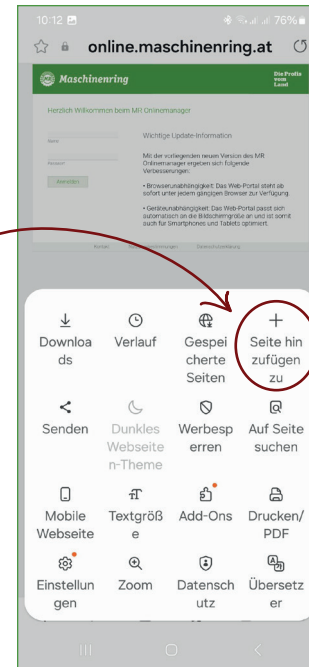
10:12 76%

online.maschinenring.at

Maschinenring

Die Profis vom Land

Herzlich Willkommen beim MR Onlinemanager

Name

Passwort

Anmelden

Wichtige Update-Information

Mit der vorliegenden neuen Version des MR Onlinemanager ergeben sich folgende Verbesserungen:

• Browserunabhängigkeit: Das Web-Portal steht ab sofort unter jedem gängigen Browser zur Verfügung.

• Geräteunabhängigkeit: Das Web-Portal passt sich automatisch an die Bildschirmgröße an und ist somit auch für Smartphones und Tablets optimiert.

Kontakt Impressum Datenschutzerklärung

Downloads

Verlauf

Gespeicherte Seiten

Seite hinzufügen zu

Senden

Dunkles Webseiten-Theme

Werbesperren

Auf Seite suchen

Mobile Webseite

Textgröße

Add-Ons

Drucken/PDF

Einstellungen

Zoom

Datenschutz

Übersetzer